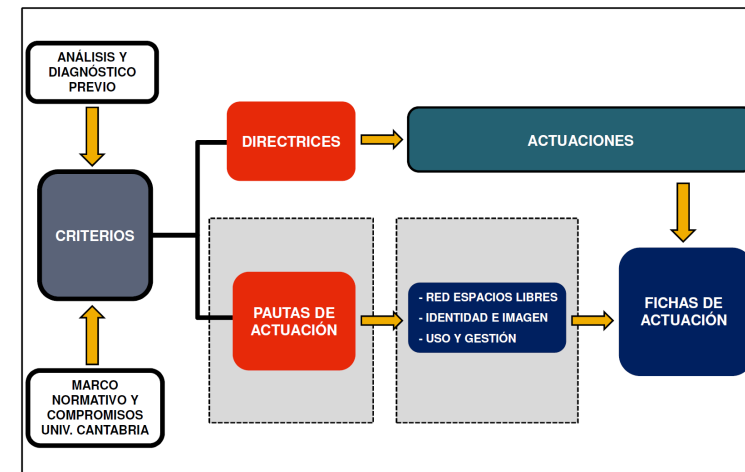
ANÁLISIS Y DIAGNÓSTICO PREVIO

CRITERIOS

MARCO NORMATIVO Y COMPROMISOS UNIV. CANTABRIA

DIRECTRICES

ACTUACIONES

PAUTAS DE ACTUACIÓN

- RED ESPACIOS LIBRES
- IDENTIDAD E IMAGEN
- USO Y GESTIÓN

FICHAS DE ACTUACIÓN